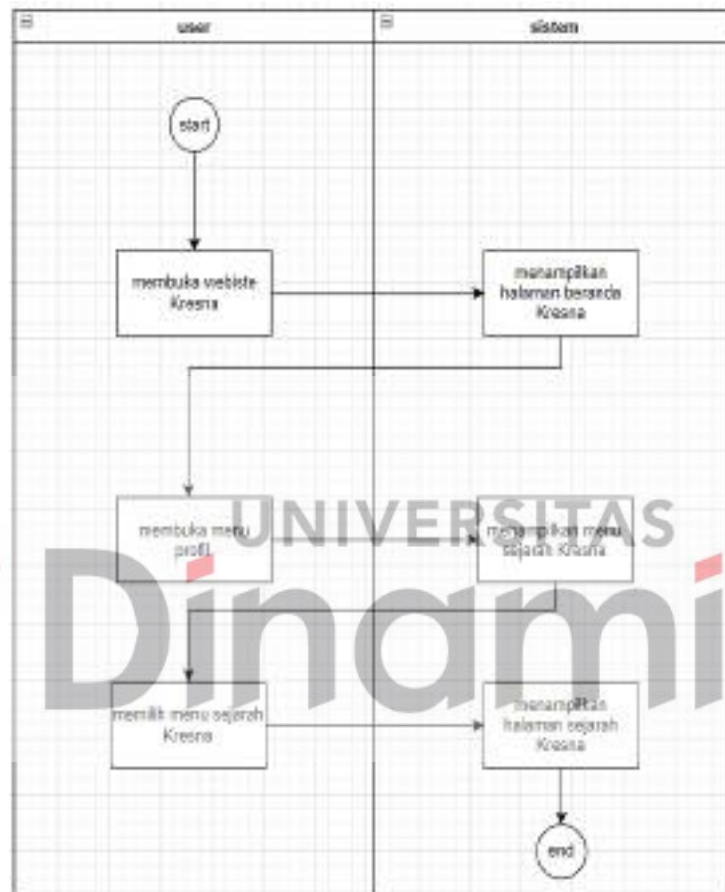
user

sistem

start

membuka webiste Kresna

menampilkan halaman beranda Kresna

UNIVERSITAS Dinami

membuka menu profil

menampilkan menu sejarah Kresna

memilih menu sejarah Kresna

menampilkan halaman sejarah Kresna

end